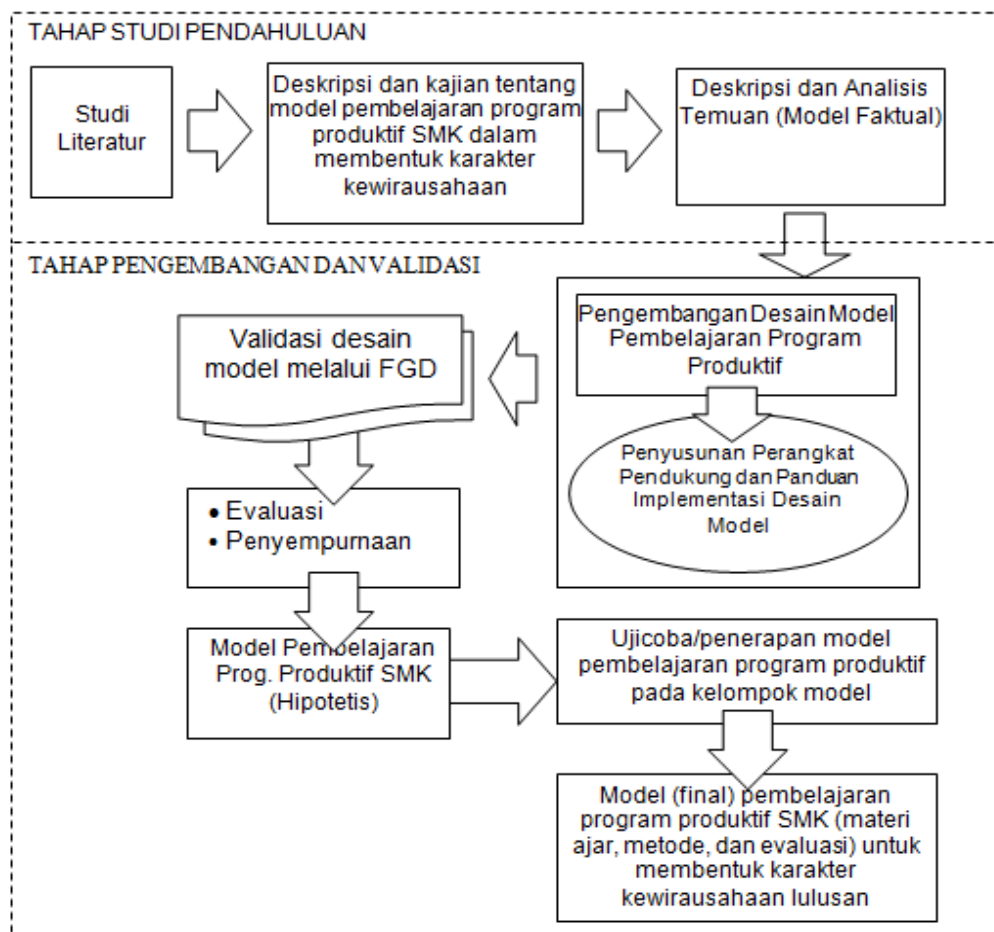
TAHAP STUDI PENDAHULUAN

Studi Literatur

Deskripsi dan kajian tentang model pembelajaran program produktif SMK dalam membentuk karakter kewirausahaan

Deskripsi dan Analisis Temuan (Model Faktual)

TAHAP PENGEMBANGAN DAN VALIDASI

Pengembangan Desain Model Pembelajaran Program Produktif

Penyusunan Perangkat Pendukung dan Panduan Implementasi Desain Model

Validasi desain model melalui FGD

• Evaluasi
• Penyempurnaan

Model Pembelajaran Prog. Produktif SMK (Hipotetis)

Ujicoba/penerapan model pembelajaran program produktif pada kelompok model

Model (final) pembelajaran program produktif SMK (materi ajar, metode, dan evaluasi) untuk membentuk karakter kewirausahaan lulusan